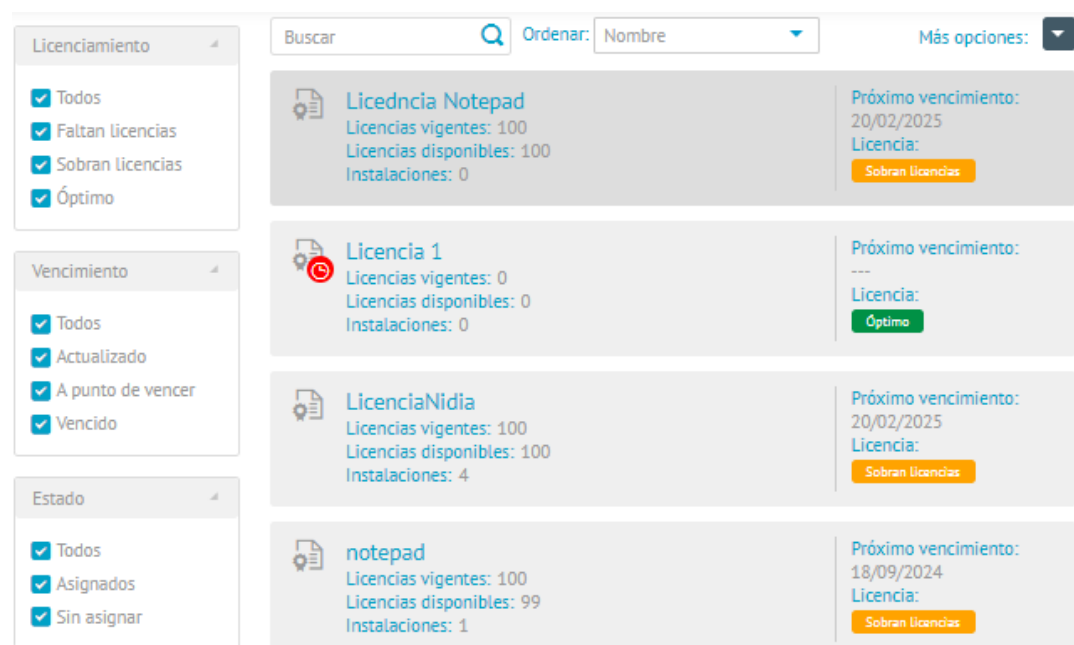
Licenciamiento

Todos
Faltan licencias
Sobran licencias
Óptimo

Vencimiento

Todos
Actualizado
A punto de vencer
Vencido

Estado

Todos
Asignados
Sin asignar

Buscar
Ordenar: Nombre
Más opciones:

Licedncia Notepad
Licencias vigentes: 100
Licencias disponibles: 100
Instalaciones: 0
Próximo vencimiento:
20/02/2025
Licencia:
Sobran licencias

Licencia 1
Licencias vigentes: 0
Licencias disponibles: 0
Instalaciones: 0
Próximo vencimiento:
---
Licencia:
Óptimo

LicenciaNidia
Licencias vigentes: 100
Licencias disponibles: 100
Instalaciones: 4
Próximo vencimiento:
20/02/2025
Licencia:
Sobran licencias

notepad
Licencias vigentes: 100
Licencias disponibles: 99
Instalaciones: 1
Próximo vencimiento:
18/09/2024
Licencia:
Sobran licencias